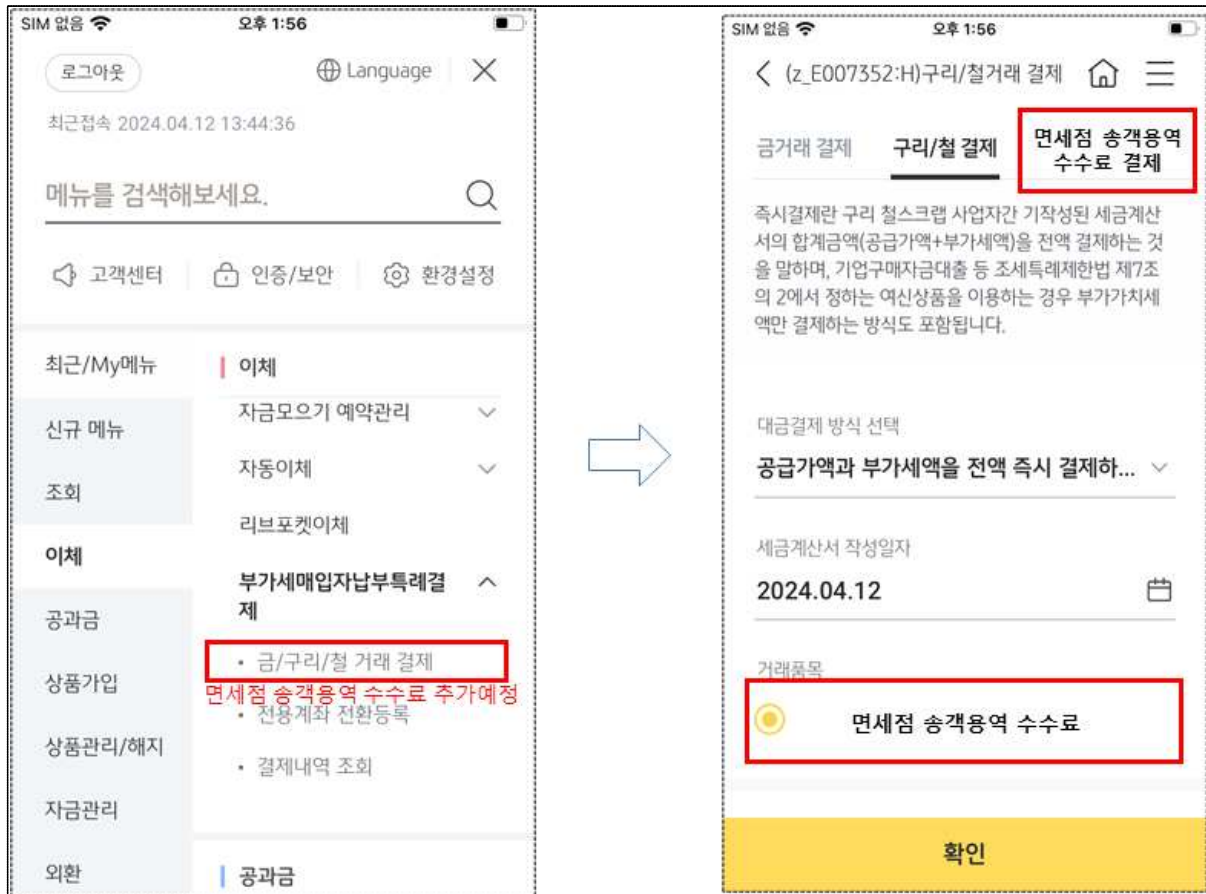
SIM 없음 오후 1:56

로그아웃

Language

최근접속 2024.04.12 13:44:36

메뉴를 검색해보세요.

고객센터 인증/보안 환경설정

최근/My메뉴

신규 메뉴

조회

이체

공과금

상품가입

상품관리/해지

자금관리

외환

이체

자금모으기 예약관리

자동이체

리브포켓이체

부가세매입자납부특례결제

• 금/구리/철 거래 결제

면세점 송객용역 수수료 추가예정

• 전용계좌 전환등록

• 결제내역 조회

공과금

SIM 없음 오후 1:56

(z_E007352:H)구리/철거래 결제

금거래 결제

구리/철 결제

면세점 송객용역 수수료 결제

즉시결제란 구리 철스크랩 사업자간 기작성된 세금계산서의 합계금액(공급가액+부가세액)을 전액 결제하는 것을 말하며, 기업구매자금대출 등 조세특례제한법 제7조의 2에서 정하는 여신상품을 이용하는 경우 부가가치세액만 결제하는 방식도 포함됩니다.

대금결제 방식 선택

공급가액과 부가세액을 전액 즉시 결제하...

세금계산서 작성일자

2024.04.12

거래품목

면세점 송객용역 수수료

확인